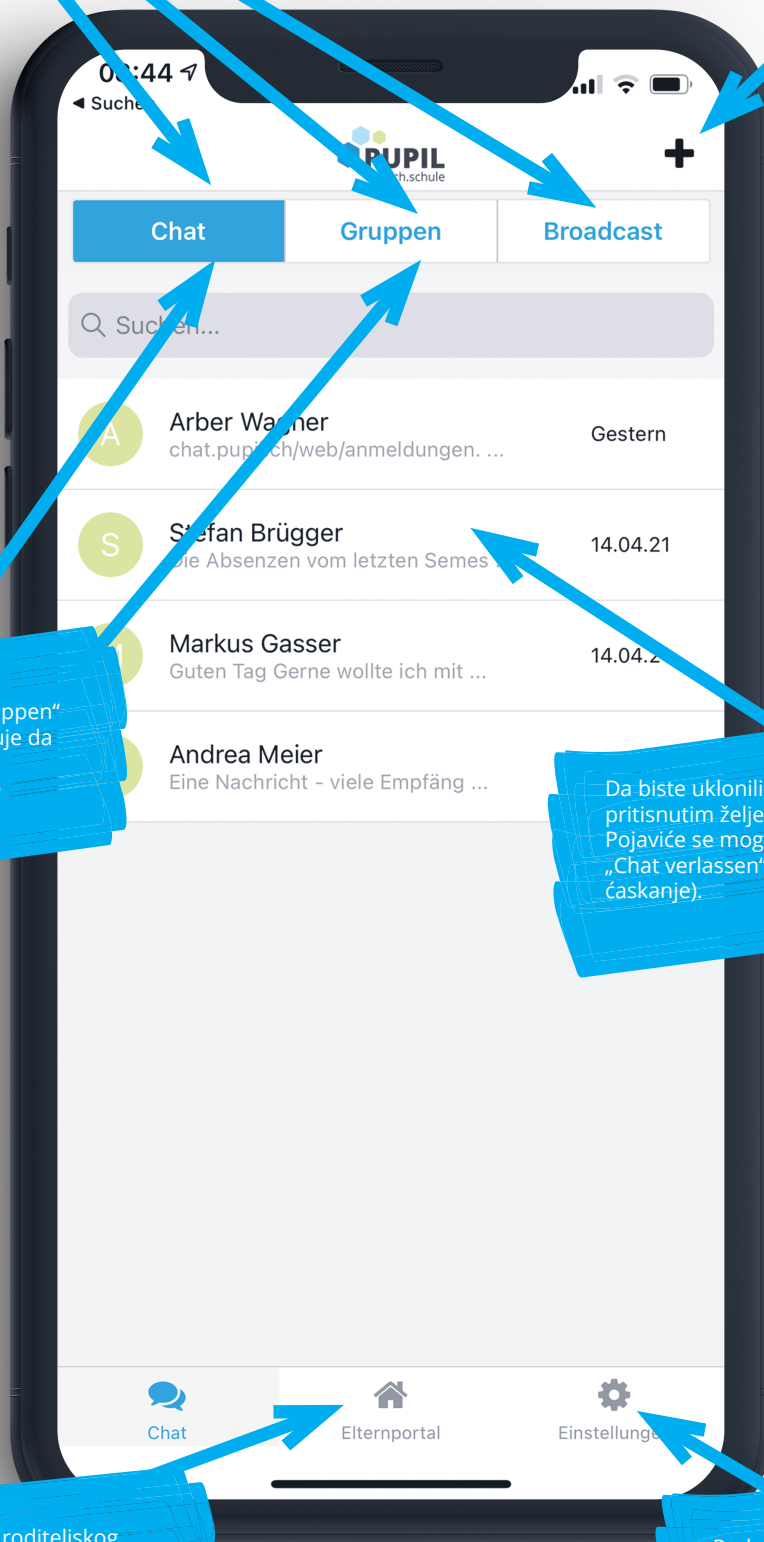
0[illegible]:44
◀ Suche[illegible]

PUPIL
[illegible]ch.schule

+

Chat
Gruppen
Broadcast

Such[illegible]...

A
Arber Wa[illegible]ner
chat.pupi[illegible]ch/web/anmeldungen. ...
Gestern

S
S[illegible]efan Brügger
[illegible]ie Absenzen vom letzten Semes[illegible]
14.04.21

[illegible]
Markus Gasser
Guten Tag Gerne wollte ich mit ...
14.04.2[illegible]

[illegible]
Andrea Meier
Eine Nachricht - viele Empfäng ...

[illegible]ppen"
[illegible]je da

Da biste uklonili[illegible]
pritisnutim želje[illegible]
Pojaviće se mog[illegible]
„Chat verlassen"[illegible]
ćaskanje).

Chat
Elternportal
Einstellunge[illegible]

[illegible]roditeljskog